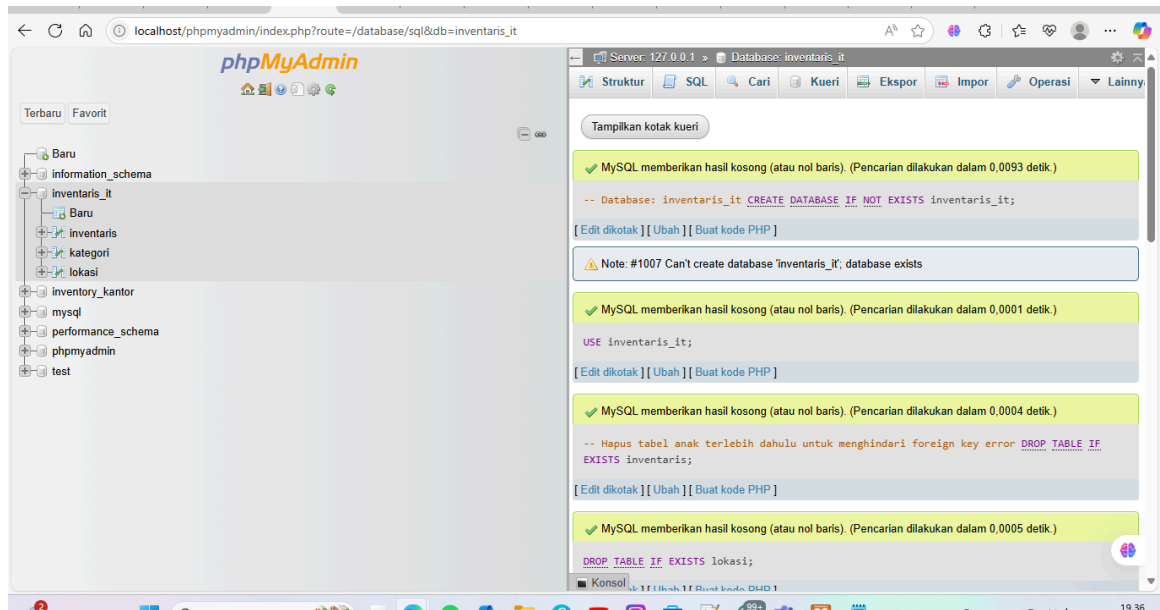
localhost/phpmyadmin/index.php?route=/database/sql&db=inventaris_it

phpMyAdmin

Terbaru Favorit

Baru
information_schema
inventaris_it
Baru
inventaris
kategori
lokasi
inventory_kantor
mysql
performance_schema
phpmyadmin
test

Server: 127.0.0.1 » Database: inventaris_it

Struktur SQL Cari Kueri Ekspor Impor Operasi Lainnya

Tampilkan kotak kueri

MySQL memberikan hasil kosong (atau nol baris). (Pencarian dilakukan dalam 0,0093 detik.)

-- Database: inventaris_it CREATE DATABASE IF NOT EXISTS inventaris_it;

[ Edit dikotak ] [ Ubah ] [ Buat kode PHP ]

Note: #1007 Can't create database 'inventaris_it'; database exists

MySQL memberikan hasil kosong (atau nol baris). (Pencarian dilakukan dalam 0,0001 detik.)

USE inventaris_it;

[ Edit dikotak ] [ Ubah ] [ Buat kode PHP ]

MySQL memberikan hasil kosong (atau nol baris). (Pencarian dilakukan dalam 0,0004 detik.)

-- Hapus tabel anak terlebih dahulu untuk menghindari foreign key error DROP TABLE IF EXISTS inventaris;

[ Edit dikotak ] [ Ubah ] [ Buat kode PHP ]

MySQL memberikan hasil kosong (atau nol baris). (Pencarian dilakukan dalam 0,0005 detik.)

DROP TABLE IF EXISTS lokasi;

Konsol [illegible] ] [ Ubah ] [ Buat kode PHP ]

99+ 19.36